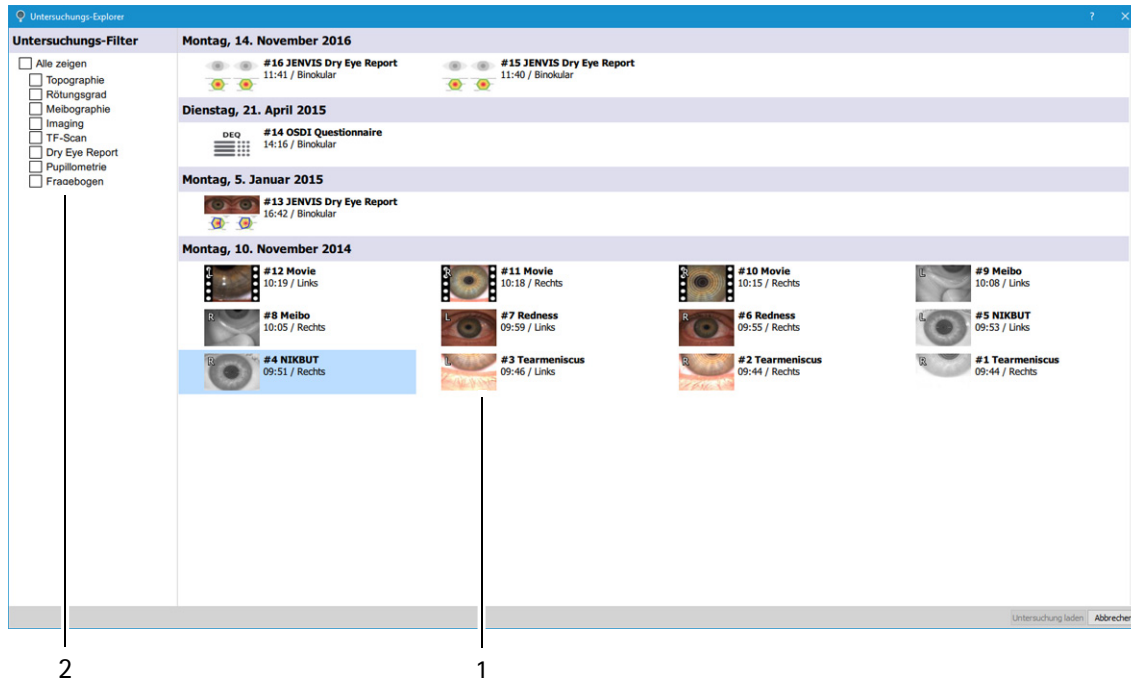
Untersuchungs-Explorer

? ✕

Untersuchungs-Filter

Alle zeigen
Topographie
Rötungsgrad
Meibographie
Imaging
TF-Scan
Dry Eye Report
Pupillometrie
Fragebogen

Montag, 14. November 2016

#16 JENVIS Dry Eye Report
11:41 / Binokular

#15 JENVIS Dry Eye Report
11:40 / Binokular

Dienstag, 21. April 2015

DEQ
#14 OSDI Questionnaire
14:16 / Binokular

Montag, 5. Januar 2015

#13 JENVIS Dry Eye Report
16:42 / Binokular

Montag, 10. November 2014

L
#12 Movie
10:19 / Links

R
#11 Movie
10:18 / Rechts

R
#10 Movie
10:15 / Rechts

L
#9 Meibo
10:08 / Links

R
#8 Meibo
10:05 / Rechts

L
#7 Redness
09:59 / Links

R
#6 Redness
09:55 / Rechts

L
#5 NIKBUT
09:53 / Links

R
#4 NIKBUT
09:51 / Rechts

L
#3 Tearmeniscus
09:46 / Links

R
#2 Tearmeniscus
09:44 / Rechts

R
#1 Tearmeniscus
09:44 / Rechts

Untersuchung laden
Abbrechen

2

1